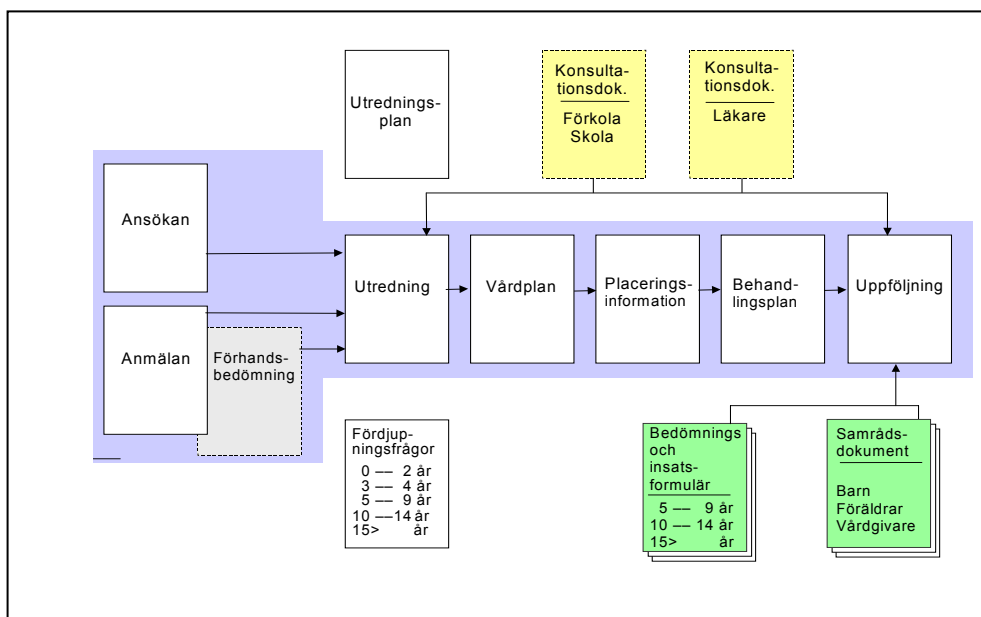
Utredningsplan

Konsultationsdok.
Förkola
Skola

Konsultationsdok.
Läkare

Ansökan

Anmälan

Förhandsbedömning

Utredning

Vårdplan

Placeringsinformation

Behandlingsplan

Uppföljning

Fördjupningsfrågor
0 — 2 år
3 — 4 år
5 — 9 år
10 —14 år
15> år

Bedömnings och insatsformulär
5 — 9 år
10 — 14 år
15> år

Samrådsdokument
Barn
Föräldrar
Vårdgivare